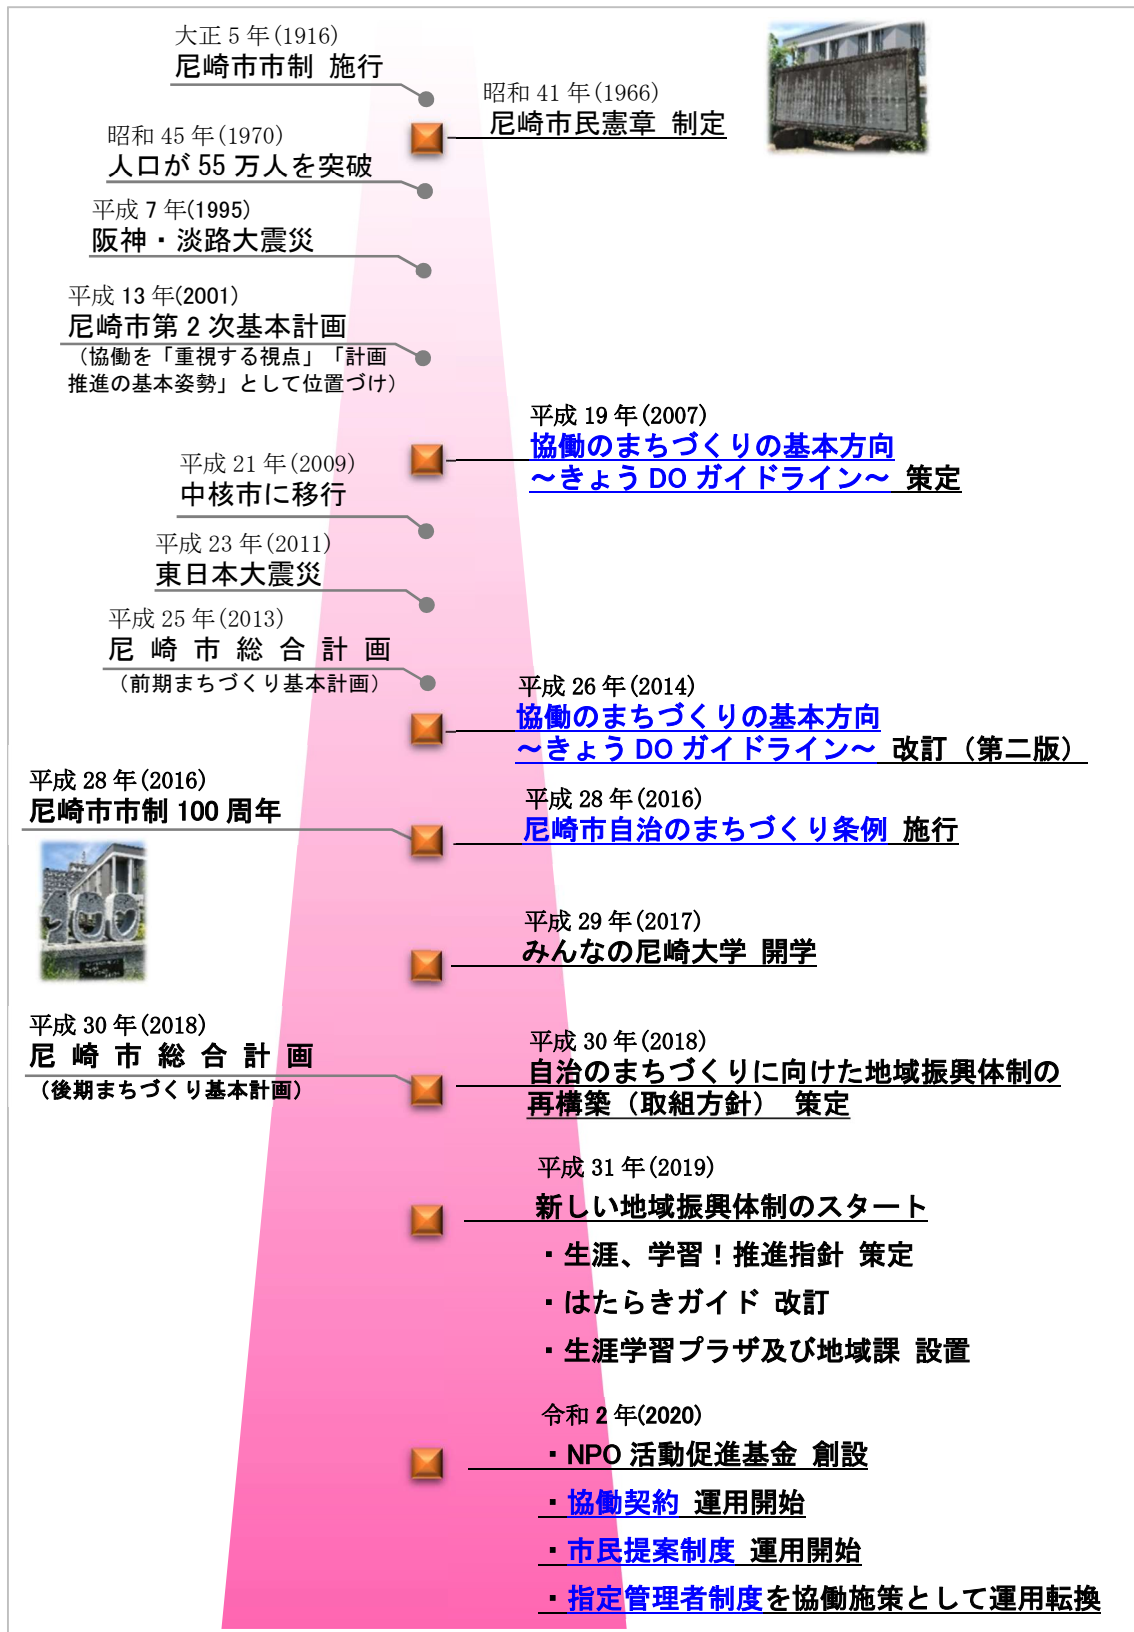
大正 5 年(1916)
尼崎市市制 施行

昭和 41 年(1966)
尼崎市民憲章 制定

昭和 45 年(1970)
人口が 55 万人を突破

平成 7 年(1995)
阪神・淡路大震災

平成 13 年(2001)
尼崎市第 2 次基本計画
（協働を「重視する視点」「計画推進の基本姿勢」として位置づけ）

平成 19 年(2007)
協働のまちづくりの基本方向 ～きょう DO ガイドライン～ 策定

平成 21 年(2009)
中核市に移行

平成 23 年(2011)
東日本大震災

平成 25 年(2013)
尼崎市総合計画
（前期まちづくり基本計画）

平成 26 年(2014)
協働のまちづくりの基本方向 ～きょう DO ガイドライン～ 改訂（第二版）

平成 28 年(2016)
尼崎市市制 100 周年

平成 28 年(2016)
尼崎市自治のまちづくり条例 施行

平成 29 年(2017)
みんなの尼崎大学 開学

平成 30 年(2018)
尼崎市総合計画
（後期まちづくり基本計画）

平成 30 年(2018)
自治のまちづくりに向けた地域振興体制の再構築（取組方針） 策定

平成 31 年(2019)
新しい地域振興体制のスタート
・生涯、学習！推進指針 策定
・はたらきガイド 改訂
・生涯学習プラザ及び地域課 設置

令和 2 年(2020)
・NPO 活動促進基金 創設
・協働契約 運用開始
・市民提案制度 運用開始
・指定管理者制度を協働施策として運用転換